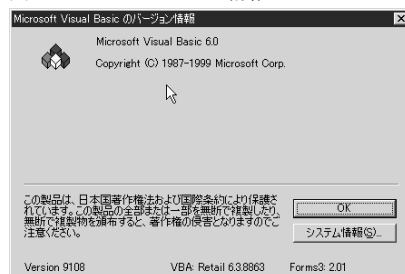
Microsoft Visual Basic のバージョン情報

Microsoft Visual Basic 6.0

Copyright (C) 1987-1999 Microsoft Corp.

この製品は、日本国著作権法および国際条約により保護されています。この製品の全部または一部を無断で複製したり、無断で複製物を頒布すると、著作権の侵害となりますのでご注意ください。

OK

システム情報(S)...

Version 9108

VBA: Retail 6.3.8863

Forms3: 2.01